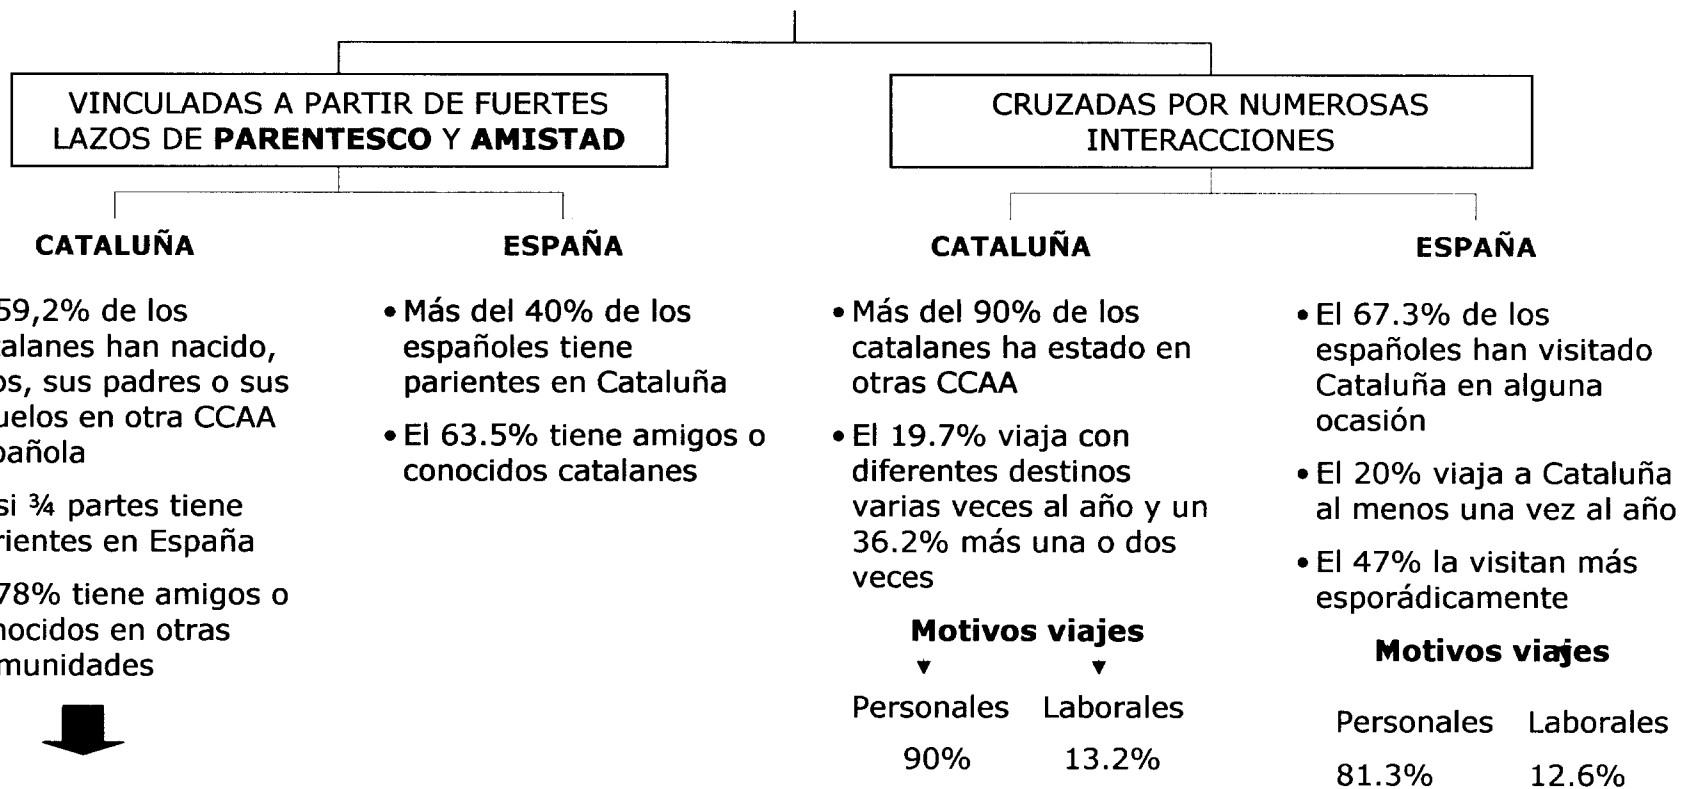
VINCULADAS A PARTIR DE FUERTES LAZOS DE **PARENTESCO** Y **AMISTAD**

CRUZADAS POR NUMEROSAS INTERACCIONES

**CATALUÑA**

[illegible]59,2% de los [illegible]alanes han nacido, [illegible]os, sus padres o sus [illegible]uelos en otra CCAA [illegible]añola

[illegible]si ¾ partes tiene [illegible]rientes en España

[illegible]78% tiene amigos o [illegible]nocidos en otras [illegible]munidades

**ESPAÑA**

• Más del 40% de los españoles tiene parientes en Cataluña

• El 63.5% tiene amigos o conocidos catalanes

**CATALUÑA**

• Más del 90% de los catalanes ha estado en otras CCAA

• El 19.7% viaja con diferentes destinos varias veces al año y un 36.2% más una o dos veces

**Motivos viajes**

| Personales | Laborales |
|---|---|
| 90% | 13.2% |

**ESPAÑA**

• El 67.3% de los españoles han visitado Cataluña en alguna ocasión

• El 20% viaja a Cataluña al menos una vez al año

• El 47% la visitan más esporádicamente

**Motivos viajes**

| Personales | Laborales |
|---|---|
| 81.3% | 12.6% |